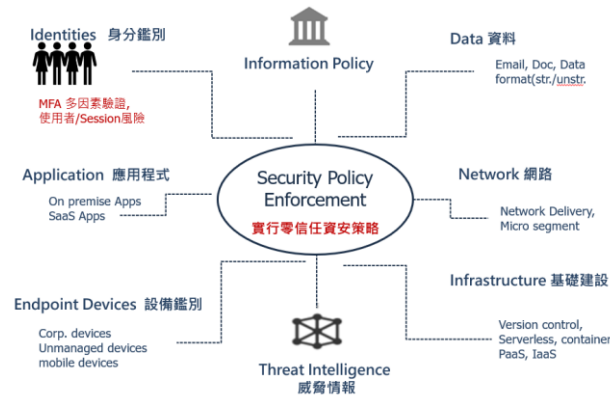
Identities 身分鑑別

MFA 多因素驗證,
使用者/Session風險

Information Policy

Data 資料

Email, Doc, Data format(str./unstr.

Application 應用程式

On premise Apps
SaaS Apps

Security Policy Enforcement
實行零信任資安策略

Network 網路

Network Delivery,
Micro segment

Infrastructure 基礎建設

Version control,
Serverless, container
PaaS, IaaS

Endpoint Devices 設備鑑別

Corp. devices
Unmanaged devices
mobile devices

Threat Intelligence
威脅情報